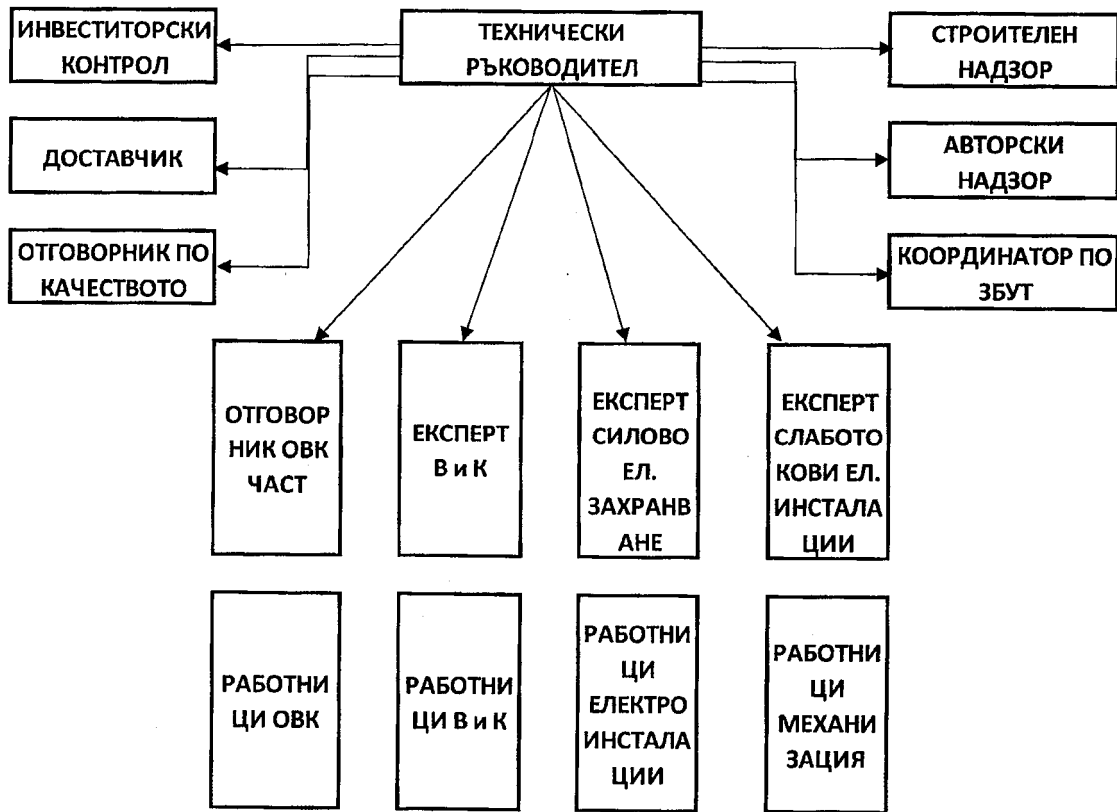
ИНВЕСТИТОРСКИ КОНТРОЛ

ТЕХНИЧЕСКИ РЪКОВОДИТЕЛ

СТРОИТЕЛЕН НАДЗОР

ДОСТАВЧИК

АВТОРСКИ НАДЗОР

ОТГОВОРНИК ПО КАЧЕСТВОТО

КООРДИНАТОР ПО ЗБУТ

ОТГОВОРНИК ОВК ЧАСТ

ЕКСПЕРТ В и К

ЕКСПЕРТ СИЛОВО ЕЛ. ЗАХРАНВАНЕ

ЕКСПЕРТ СЛАБОТОКОВИ ЕЛ. ИНСТАЛАЦИИ

РАБОТНИЦИ ОВК

РАБОТНИЦИ В и К

РАБОТНИЦИ ЕЛЕКТРОИНСТАЛАЦИИ

РАБОТНИЦИ МЕХАНИЗАЦИЯ